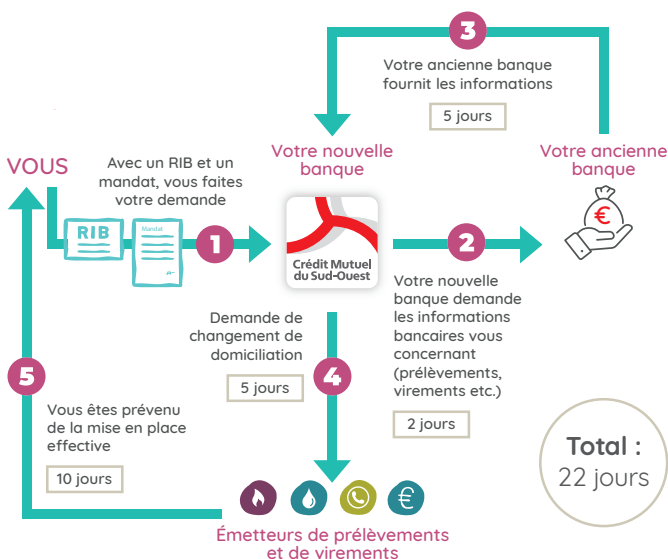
3

Votre ancienne banque fournit les informations

5 jours

VOUS

Avec un RIB et un mandat, vous faites votre demande

Votre nouvelle banque

Votre ancienne banque

RIB

Mandat

1

Crédit Mutuel du Sud-Ouest

2

€

Demande de changement de domiciliation

5 jours

4

Votre nouvelle banque demande les informations bancaires vous concernant (prélèvements, virements etc.)

2 jours

5

Vous êtes prévenu de la mise en place effective

10 jours

Total : 22 jours

€

Émetteurs de prélèvements et de virements